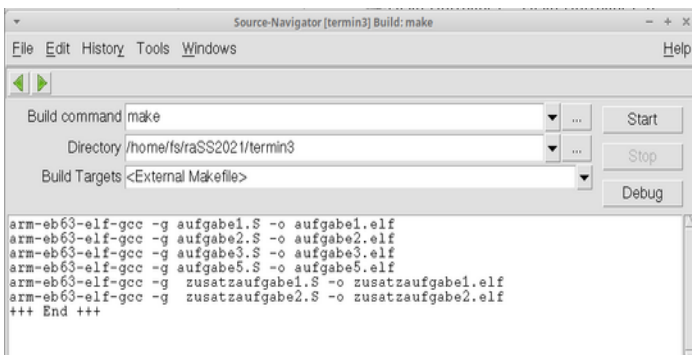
Source-Navigator [termin3] Build: make

File Edit History Tools Windows Help

Build command make

Directory /home/fs/raSS2021/termin3

Build Targets <External Makefile>

Start

Stop

Debug

arm-eb63-elf-gcc -g aufgabe1.S -o aufgabe1.elf
arm-eb63-elf-gcc -g aufgabe2.S -o aufgabe2.elf
arm-eb63-elf-gcc -g aufgabe3.S -o aufgabe3.elf
arm-eb63-elf-gcc -g aufgabe5.S -o aufgabe5.elf
arm-eb63-elf-gcc -g zusatzaufgabe1.S -o zusatzaufgabe1.elf
arm-eb63-elf-gcc -g zusatzaufgabe2.S -o zusatzaufgabe2.elf
+++ End +++